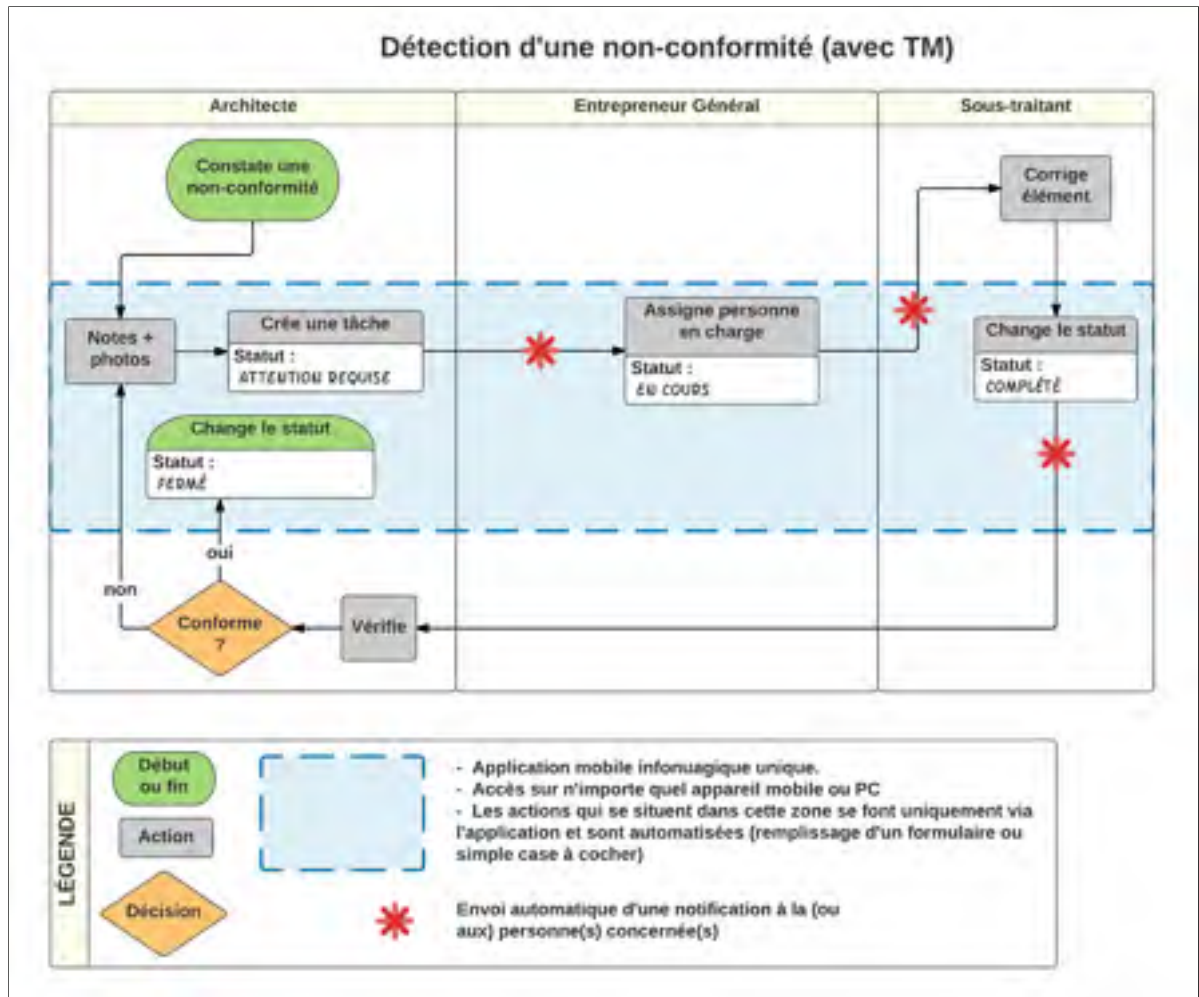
Détection d'une non-conformité (avec TM)

Architecte

Entrepreneur Général

Sous-traitant

Constate une non-conformité

Corrige élément

Notes + photos

Crée une tâche

Statut :
ATTENTION REQUISE

Assigne personne en charge

Statut :
EN COURS

Change le statut

Statut :
COMPLÉTÉ

Change le statut

Statut :
FERMÉ

oui

non

Conforme ?

Vérifie

LÉGENDE

Début ou fin

Action

Décision

- Application mobile infonuagique unique.
- Accès sur n'importe quel appareil mobile ou PC
- Les actions qui se situent dans cette zone se font uniquement via l'application et sont automatisées (remplissage d'un formulaire ou simple case à cocher)

Envoi automatique d'une notification à la (ou aux) personne(s) concernée(s)